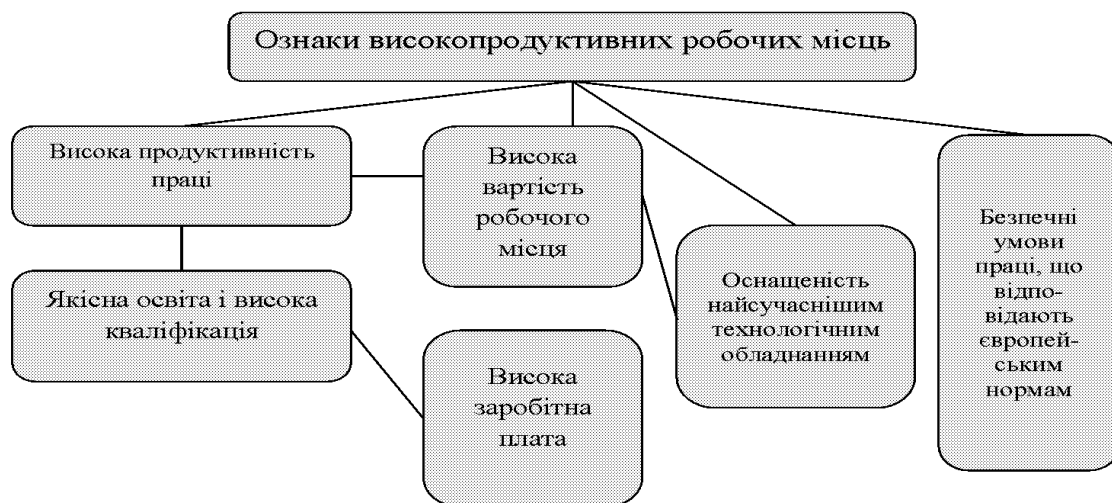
Ознаки високопродуктивних робочих місць

Висока продуктивність праці

Висока вартість робочого місця

Оснащеність найсучаснішим технологічним обладнанням

Безпечні умови праці, що відповідають європейським нормам

Якісна освіта і висока кваліфікація

Висока заробітна плата